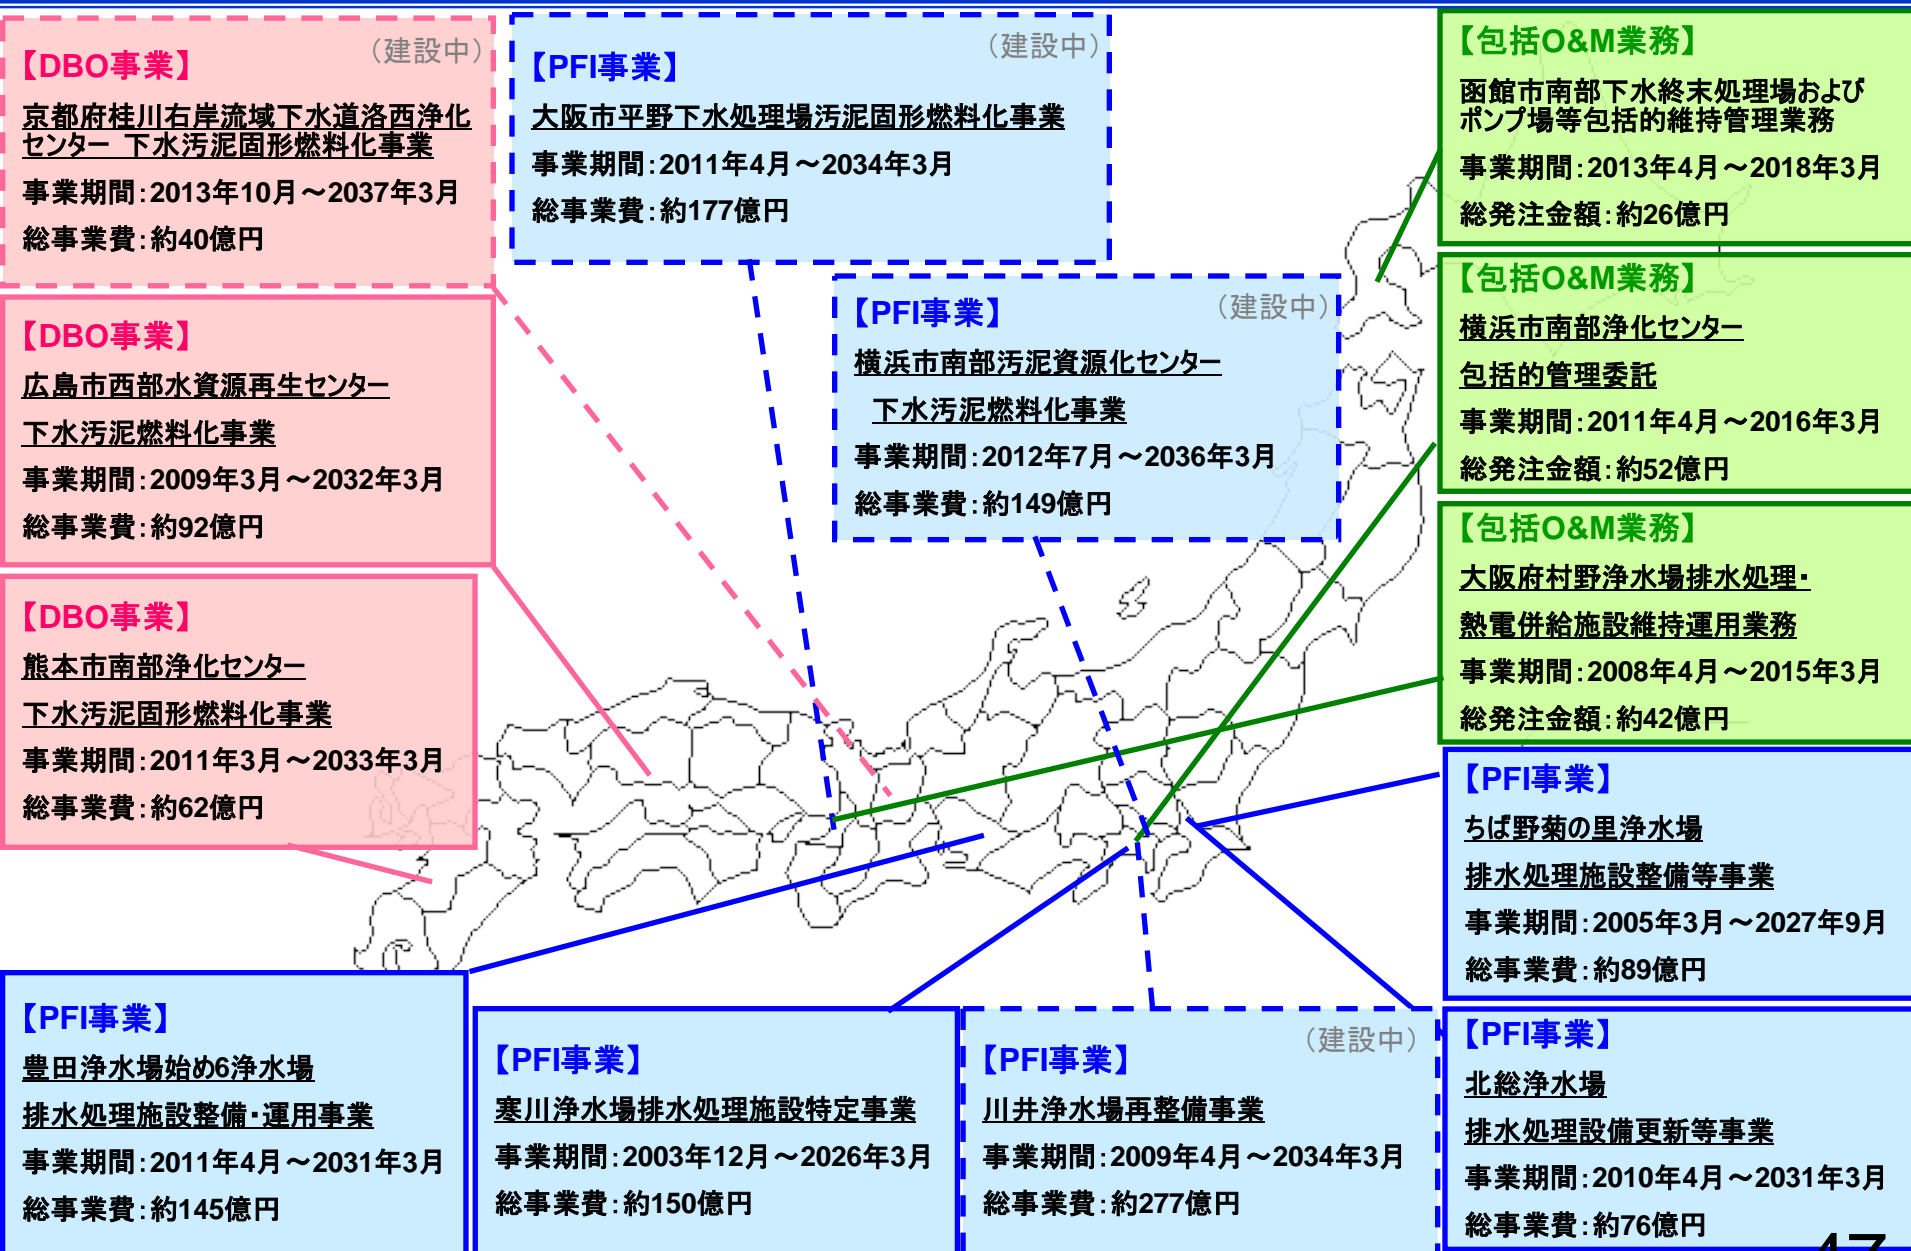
【DBO事業】 （建設中）
京都府桂川右岸流域下水道洛西浄化センター　下水汚泥固形燃料化事業
事業期間：2013年10月～2037年3月
総事業費：約40億円

【PFI事業】 （建設中）
大阪市平野下水処理場汚泥固形燃料化事業
事業期間：2011年4月～2034年3月
総事業費：約177億円

【包括O&M業務】
函館市南部下水終末処理場およびポンプ場等包括的維持管理業務
事業期間：2013年4月～2018年3月
総発注金額：約26億円

【DBO事業】
広島市西部水資源再生センター
下水汚泥燃料化事業
事業期間：2009年3月～2032年3月
総事業費：約92億円

【PFI事業】 （建設中）
横浜市南部汚泥資源化センター
下水汚泥燃料化事業
事業期間：2012年7月～2036年3月
総事業費：約149億円

【包括O&M業務】
横浜市南部浄化センター
包括的管理委託
事業期間：2011年4月～2016年3月
総発注金額：約52億円

【DBO事業】
熊本市南部浄化センター
下水汚泥固形燃料化事業
事業期間：2011年3月～2033年3月
総事業費：約62億円

【包括O&M業務】
大阪府村野浄水場排水処理・
熱電併給施設維持運用業務
事業期間：2008年4月～2015年3月
総発注金額：約42億円

【PFI事業】
ちば野菊の里浄水場
排水処理施設整備等事業
事業期間：2005年3月～2027年9月
総事業費：約89億円

【PFI事業】
豊田浄水場始め6浄水場
排水処理施設整備・運用事業
事業期間：2011年4月～2031年3月
総事業費：約145億円

【PFI事業】
寒川浄水場排水処理施設特定事業
事業期間：2003年12月～2026年3月
総事業費：約150億円

【PFI事業】 （建設中）
川井浄水場再整備事業
事業期間：2009年4月～2034年3月
総事業費：約277億円

【PFI事業】
北総浄水場
排水処理設備更新等事業
事業期間：2010年4月～2031年3月
総事業費：約76億円

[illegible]